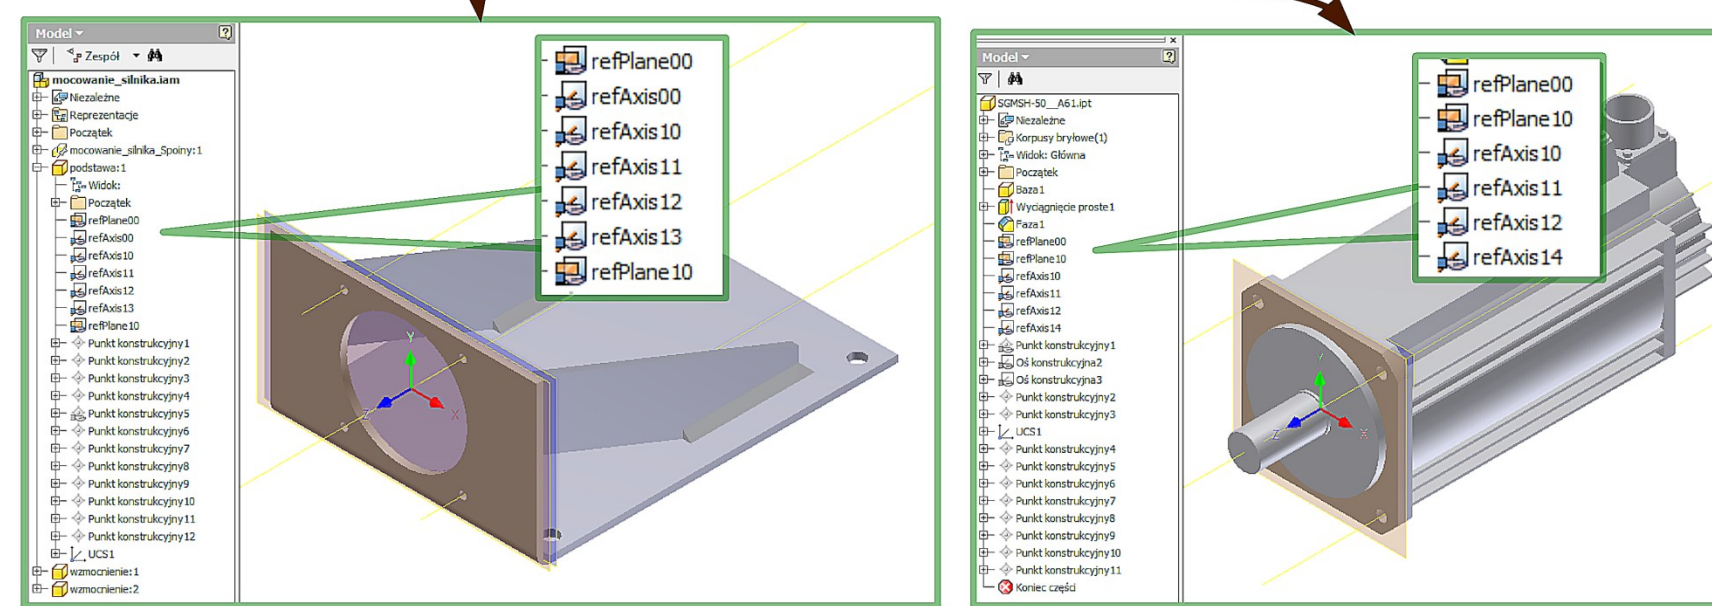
Model
Zespół
mocowanie_silnika.iam
Niezależne
Reprezentacje
Początek
mocowanie_silnika_Spoiny:1
podstawa:1
Widok:
Początek
refPlane00
refAxis00
refAxis10
refAxis11
refAxis12
refAxis13
refPlane10
Punkt konstrukcyjny1
Punkt konstrukcyjny2
Punkt konstrukcyjny3
Punkt konstrukcyjny4
Punkt konstrukcyjny5
Punkt konstrukcyjny6
Punkt konstrukcyjny7
Punkt konstrukcyjny8
Punkt konstrukcyjny9
Punkt konstrukcyjny10
Punkt konstrukcyjny11
Punkt konstrukcyjny12
UCS1
wzmocnienie:1
wzmocnienie:2

refPlane00
refAxis00
refAxis10
refAxis11
refAxis12
refAxis13
refPlane10

Model
SGMSH-50__A61.ipt
Niezależne
Korpusy bryłowe(1)
Widok: Główna
Początek
Baza1
Wyciągnięcie proste1
Faza1
refPlane00
refPlane10
refAxis10
refAxis11
refAxis12
refAxis14
Punkt konstrukcyjny1
Oś konstrukcyjna2
Oś konstrukcyjna3
Punkt konstrukcyjny2
Punkt konstrukcyjny3
UCS1
Punkt konstrukcyjny4
Punkt konstrukcyjny5
Punkt konstrukcyjny6
Punkt konstrukcyjny7
Punkt konstrukcyjny8
Punkt konstrukcyjny9
Punkt konstrukcyjny10
Punkt konstrukcyjny11
Koniec części

refPlane00
refPlane10
refAxis10
refAxis11
refAxis12
refAxis14